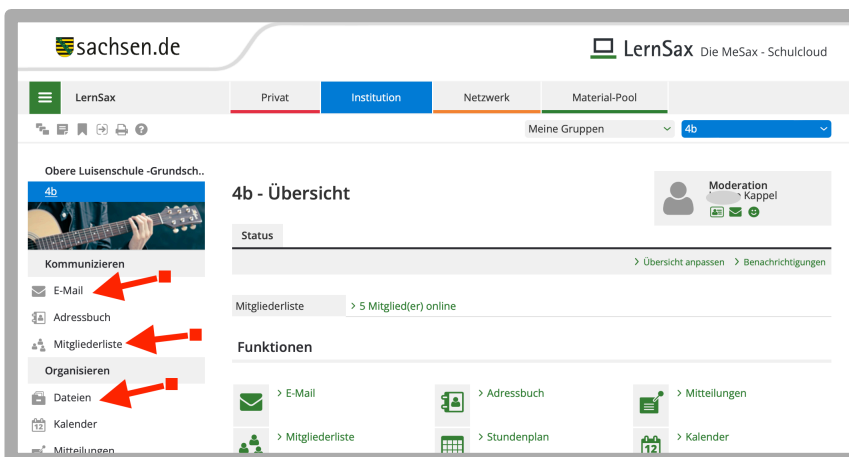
sachsen.de

LernSax Die MeSax - Schulcloud

LernSax

Privat

Institution

Netzwerk

Material-Pool

Meine Gruppen

4b

Obere Luisenschule -Grundsch..

4b

Kommunizieren

E-Mail

Adressbuch

Mitgliederliste

Organisieren

Dateien

Kalender

Mitteilungen

4b - Übersicht

Moderation
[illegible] Kappel

Status

> Übersicht anpassen > Benachrichtigungen

Mitgliederliste

> 5 Mitglied(er) online

Funktionen

> E-Mail

> Adressbuch

> Mitteilungen

> Mitgliederliste

> Stundenplan

> Kalender

12